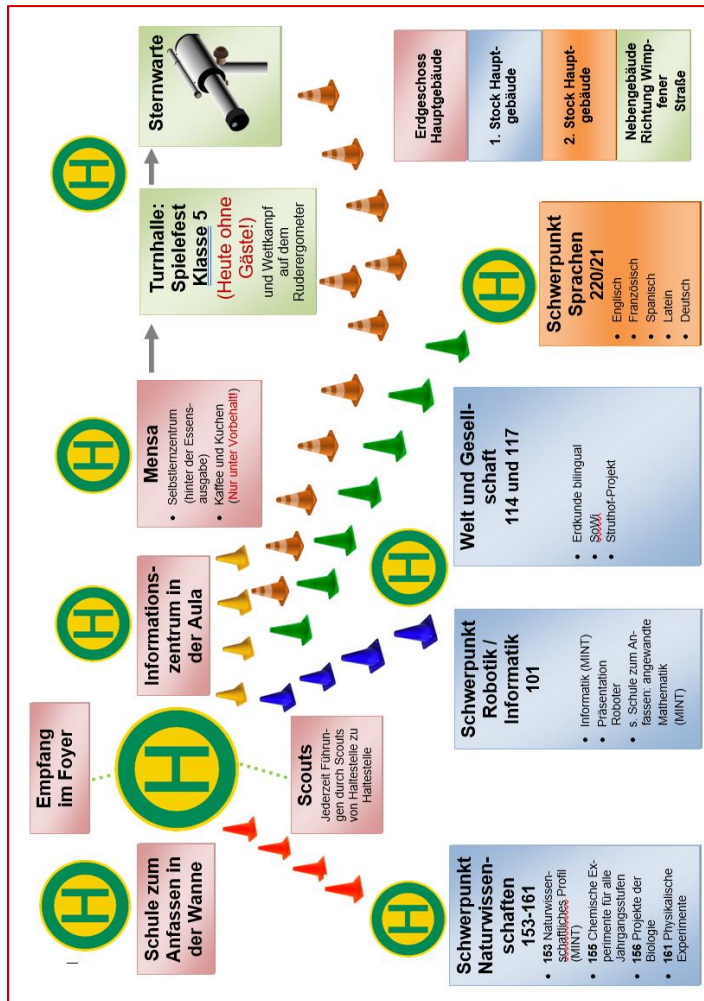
Sternwarte

Erdgeschoss Hauptgebäude

1. Stock Hauptgebäude

2. Stock Hauptgebäude

Nebengebäude Richtung Wimpfener Straße

Turnhalle: Spielefest Klasse 5 (Heute ohne Gäste!) und Wettkampf auf dem Ruderergometer

Schwerpunkt Sprachen 220/21
- Englisch
- Französisch
- Spanisch
- Latein
- Deutsch

Mensa
- Selbstlernzentrum (hinter der Essensausgabe)
- Kaffee und Kuchen (Nur unter Vorbehalt!)

Welt und Gesellschaft 114 und 117
- Erdkunde bilingual
- SoWi
- Struthof-Projekt

Informationszentrum in der Aula

Schwerpunkt Robotik / Informatik 101
- Informatik (MINT)
- Präsentation Roboter
- s. Schule zum Anfassen: angewandte Mathematik (MINT)

Empfang im Foyer

Scouts
Jederzeit Führungen durch Scouts von Haltestelle zu Haltestelle

Schule zum Anfassen in der Wanne

Schwerpunkt Naturwissenschaften 153-161
- 153 Naturwissenschaftliches Profil (MINT)
- 155 Chemische Experimente für alle Jahrgangsstufen
- 156 Projekte der Biologie
- 161 Physikalische Experimente